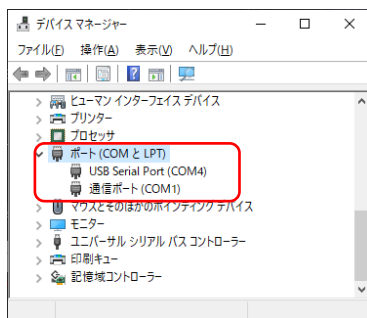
デバイス マネージャー
ファイル(F) 操作(A) 表示(V) ヘルプ(H)
ヒューマン インターフェイス デバイス
プリンター
プロセッサ
ポート (COM と LPT)
USB Serial Port (COM4)
通信ポート (COM1)
マウスとそのほかのポインティング デバイス
モニター
ユニバーサル シリアル バス コントローラー
印刷キュー
記憶域コントローラー